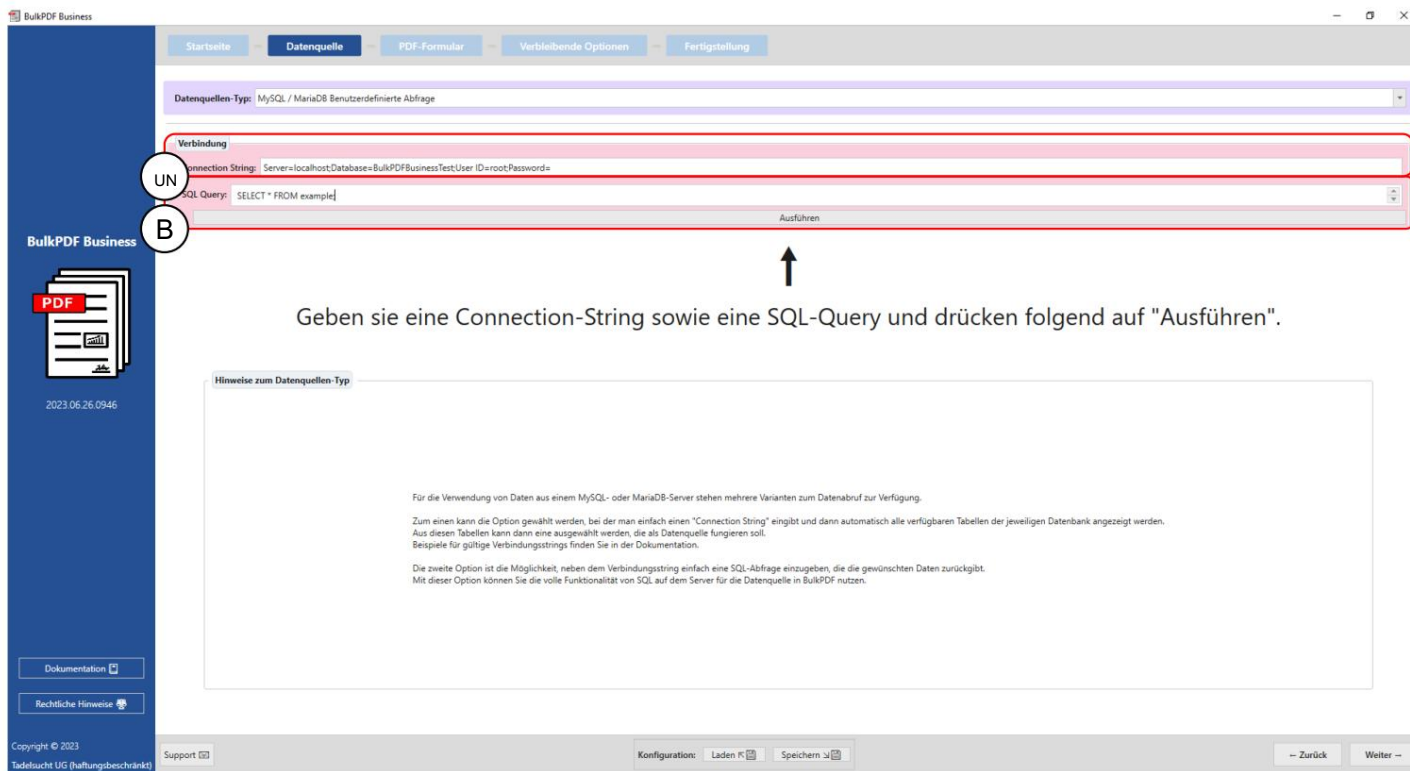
BulkPDF Business

Startseite
Datenquelle
PDF-Formular
Verbleibende Optionen
Fertigstellung

Datenquellen-Typ: MySQL / MariaDB Benutzerdefinierte Abfrage

Verbindung
Connection String: Server=localhost;Database=BulkPDFBusinessTest;User ID=root;Password=
UN
SQL Query: SELECT * FROM example
B
Ausführen

BulkPDF Business

PDF

2023.06.26.0946

Geben sie eine Connection-String sowie eine SQL-Query und drücken folgend auf "Ausführen".

Hinweise zum Datenquellen-Typ

Für die Verwendung von Daten aus einem MySQL- oder MariaDB-Server stehen mehrere Varianten zum Datenabruf zur Verfügung.

Zum einen kann die Option gewählt werden, bei der man einfach einen "Connection String" eingibt und dann automatisch alle verfügbaren Tabellen der jeweiligen Datenbank angezeigt werden.
Aus diesen Tabellen kann dann eine ausgewählt werden, die als Datenquelle fungieren soll.
Beispiele für gültige Verbindungsstrings finden Sie in der Dokumentation.

Die zweite Option ist die Möglichkeit, neben dem Verbindungsstring einfach eine SQL-Abfrage einzugeben, die die gewünschten Daten zurückgibt.
Mit dieser Option können Sie die volle Funktionalität von SQL auf dem Server für die Datenquelle in BulkPDF nutzen.

Dokumentation
Rechtliche Hinweise

Copyright © 2023
Tadelsucht UG (haftungsbeschränkt)

Support
Konfiguration: Laden Speichern
← Zurück
Weiter →